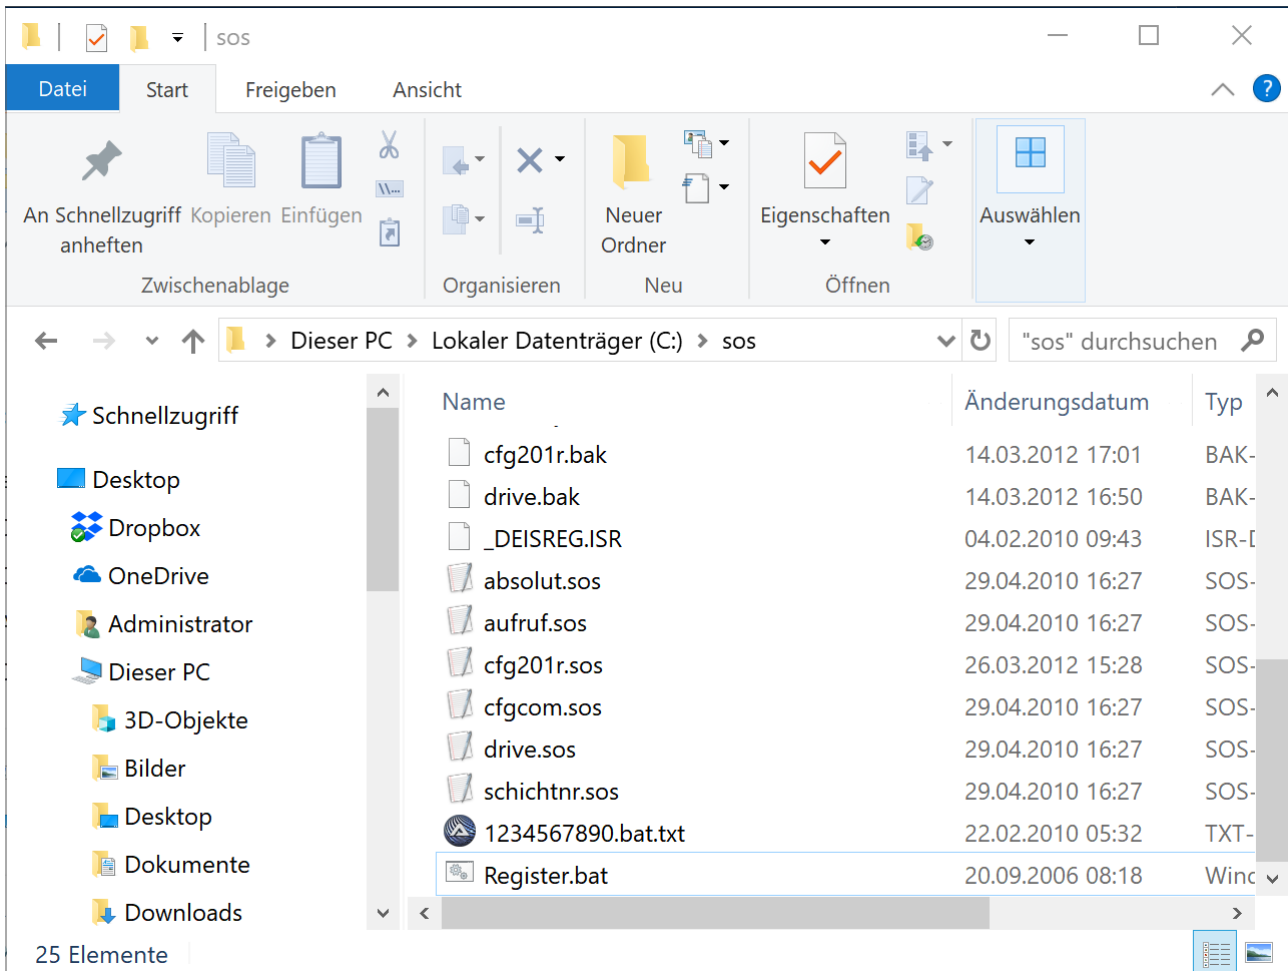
sos

Datei Start Freigeben Ansicht

An Schnellzugriff anheften Kopieren Einfügen
Zwischenablage

Organisieren

Neuer Ordner
Neu

Eigenschaften
Öffnen

Auswählen

Dieser PC > Lokaler Datenträger (C:) > sos

"sos" durchsuchen

Schnellzugriff
Desktop
Dropbox
OneDrive
Administrator
Dieser PC
3D-Objekte
Bilder
Desktop
Dokumente
Downloads

| Name | Änderungsdatum | Typ |
|---|---|---|
| cfg201r.bak | 14.03.2012 17:01 | BAK- |
| drive.bak | 14.03.2012 16:50 | BAK- |
| _DEISREG.ISR | 04.02.2010 09:43 | ISR-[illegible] |
| absolut.sos | 29.04.2010 16:27 | SOS- |
| aufruf.sos | 29.04.2010 16:27 | SOS- |
| cfg201r.sos | 26.03.2012 15:28 | SOS- |
| cfgcom.sos | 29.04.2010 16:27 | SOS- |
| drive.sos | 29.04.2010 16:27 | SOS- |
| schichtnr.sos | 29.04.2010 16:27 | SOS- |
| 1234567890.bat.txt | 22.02.2010 05:32 | TXT- |
| Register.bat | 20.09.2006 08:18 | Winc |

25 Elemente